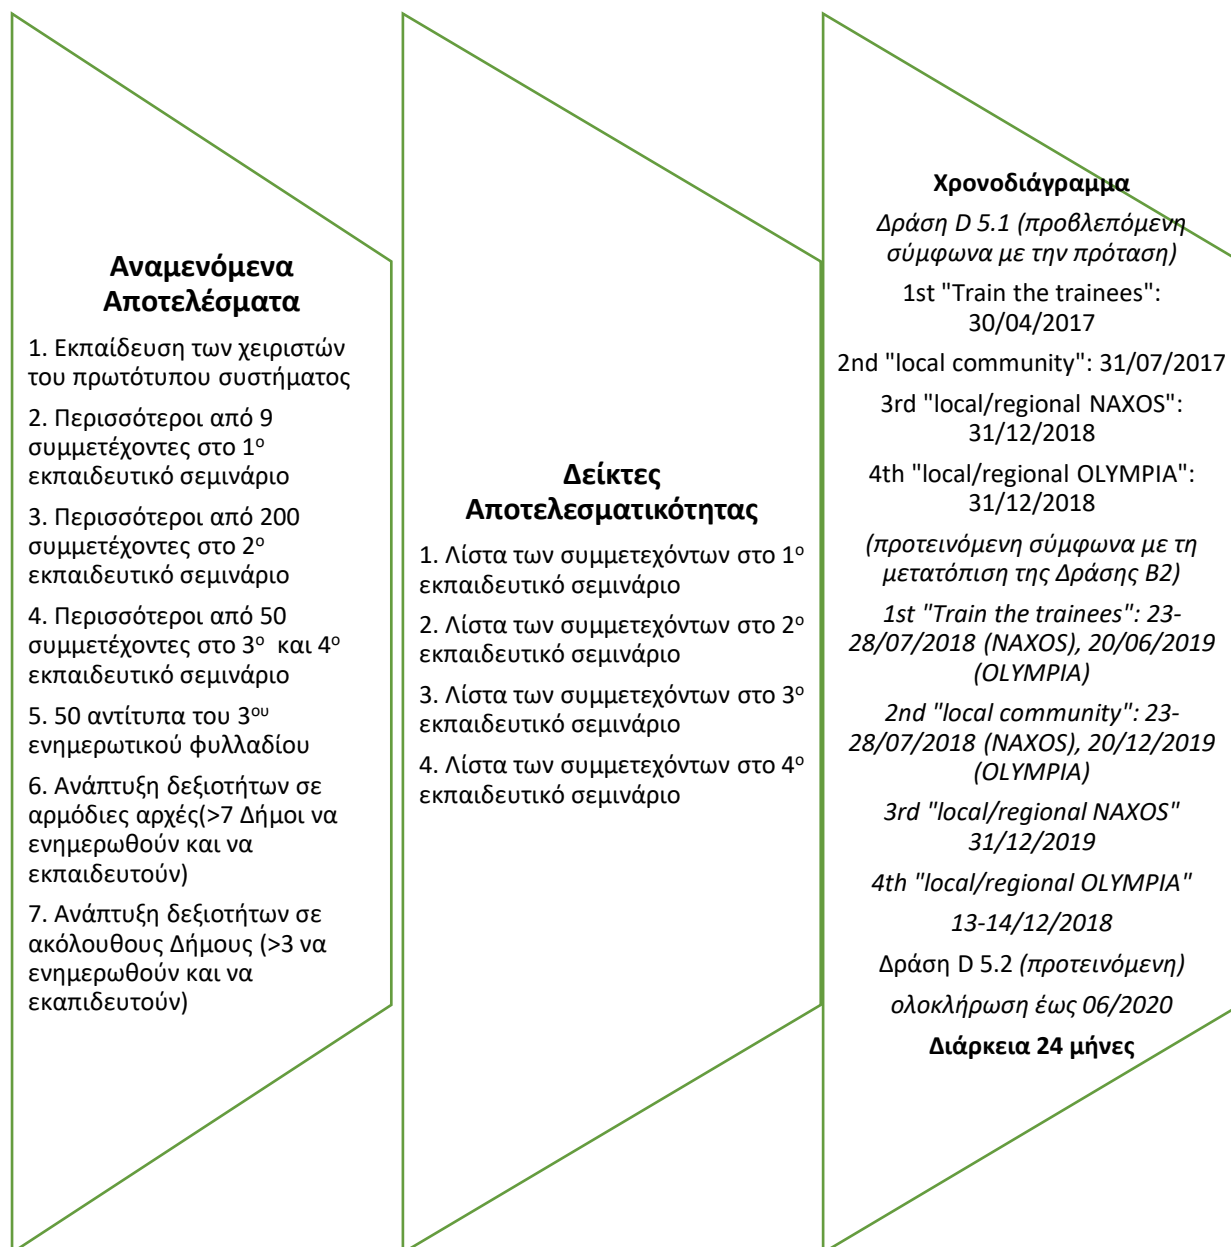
**Αναμενόμενα Αποτελέσματα**

1. Εκπαίδευση των χειριστών του πρωτότυπου συστήματος

2. Περισσότεροι από 9 συμμετέχοντες στο 1$^{ο}$ εκπαιδευτικό σεμινάριο

3. Περισσότεροι από 200 συμμετέχοντες στο 2$^{ο}$ εκπαιδευτικό σεμινάριο

4. Περισσότεροι από 50 συμμετέχοντες στο 3$^{ο}$ και 4$^{ο}$ εκπαιδευτικό σεμινάριο

5. 50 αντίτυπα του 3$^{ου}$ ενημερωτικού φυλλαδίου

6. Ανάπτυξη δεξιοτήτων σε αρμόδιες αρχές(>7 Δήμοι να ενημερωθούν και να εκπαιδευτούν)

7. Ανάπτυξη δεξιοτήτων σε ακόλουθους Δήμους (>3 να ενημερωθούν και να εκαπιδευτούν)

**Δείκτες Αποτελεσματικότητας**

1. Λίστα των συμμετεχόντων στο 1$^{ο}$ εκπαιδευτικό σεμινάριο

2. Λίστα των συμμετεχόντων στο 2$^{ο}$ εκπαιδευτικό σεμινάριο

3. Λίστα των συμμετεχόντων στο 3$^{ο}$ εκπαιδευτικό σεμινάριο

4. Λίστα των συμμετεχόντων στο 4$^{ο}$ εκπαιδευτικό σεμινάριο

**Χρονοδιάγραμμα**

*Δράση D 5.1 (προβλεπόμενη σύμφωνα με την πρόταση)*

1st "Train the trainees": 30/04/2017

2nd "local community": 31/07/2017

3rd "local/regional NAXOS": 31/12/2018

4th "local/regional OLYMPIA": 31/12/2018

*(προτεινόμενη σύμφωνα με τη μετατόπιση της Δράσης Β2)*

*1st "Train the trainees": 23-28/07/2018 (NAXOS), 20/06/2019 (OLYMPIA)*

*2nd "local community": 23-28/07/2018 (NAXOS), 20/12/2019 (OLYMPIA)*

*3rd "local/regional NAXOS" 31/12/2019*

*4th "local/regional OLYMPIA"*

*13-14/12/2018*

Δράση D 5.2 *(προτεινόμενη)*

*ολοκλήρωση έως 06/2020*

**Διάρκεια 24 μήνες**